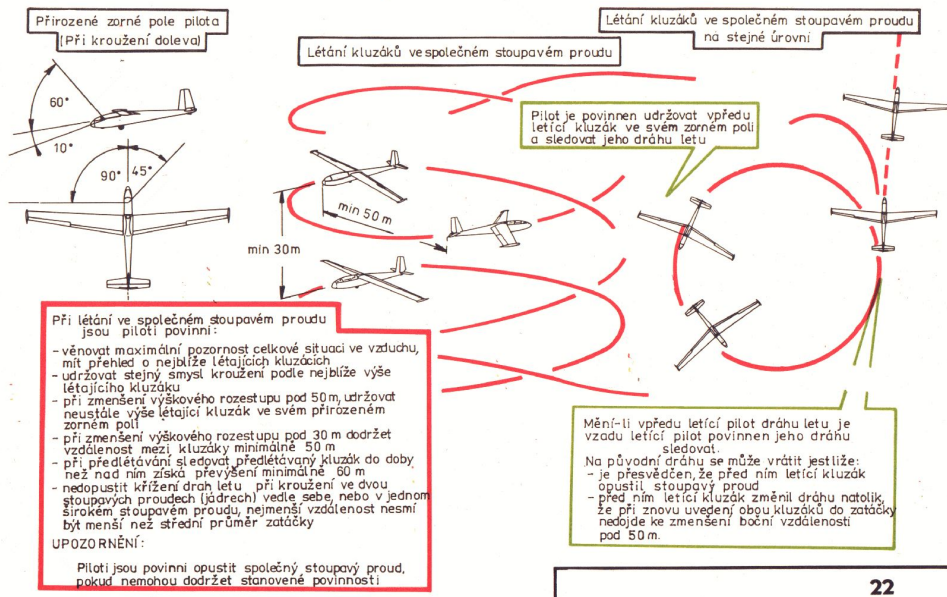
Přirozené zorné pole pilota
(Při kroužení doleva)

60°

10°

90°

45°

Létání kluzáků ve společném stoupavém proudu

Létání kluzáků ve společném stoupavém proudu na stejné úrovni

Pilot je povinnen udržovat vpředu letící kluzák ve svém zorném poli a sledovat jeho dráhu letu

min 50 m

min 30 m

Při létání ve společném stoupavém proudu jsou piloti povinni:
- věnovat maximální pozornost celkové situaci ve vzduchu, mít přehled o nejblíže létajících kluzácích
- udržovat stejný smysl kroužení podle nejblíže výše létajícího kluzáku
- při zmenšení výškového rozestupu pod 50 m, udržovat neustále výše létající kluzák ve svém přirozeném zorném poli
- při zmenšení výškového rozestupu pod 30 m dodržet vzdálenost mezi kluzáky minimálně 50 m
- při předlétávání sledovat předlétávaný kluzák do doby než nad ním získá převýšení minimálně 60 m
- nedopustit křížení drah letu při kroužení ve dvou stoupavých proudech (jádrech) vedle sebe, nebo v jednom širokém stoupavém proudu, nejmenší vzdálenost nesmí být menší než střední průměr zatáčky

UPOZORNĚNÍ:

Piloti jsou povinni opustit společný stoupavý proud, pokud nemohou dodržet stanovené povinnosti

Mění-li vpředu letící pilot dráhu letu je vzadu letící pilot povinnen jeho dráhu sledovat.
Na původní dráhu se může vrátit jestliže:
- je přesvědčen, že před ním letící kluzák opustil stoupavý proud
- před ním letící kluzák změnil dráhu natolik, že při znovu uvedení obou kluzáků do zatáčky nedojde ke zmenšení boční vzdálenosti pod 50 m.

22